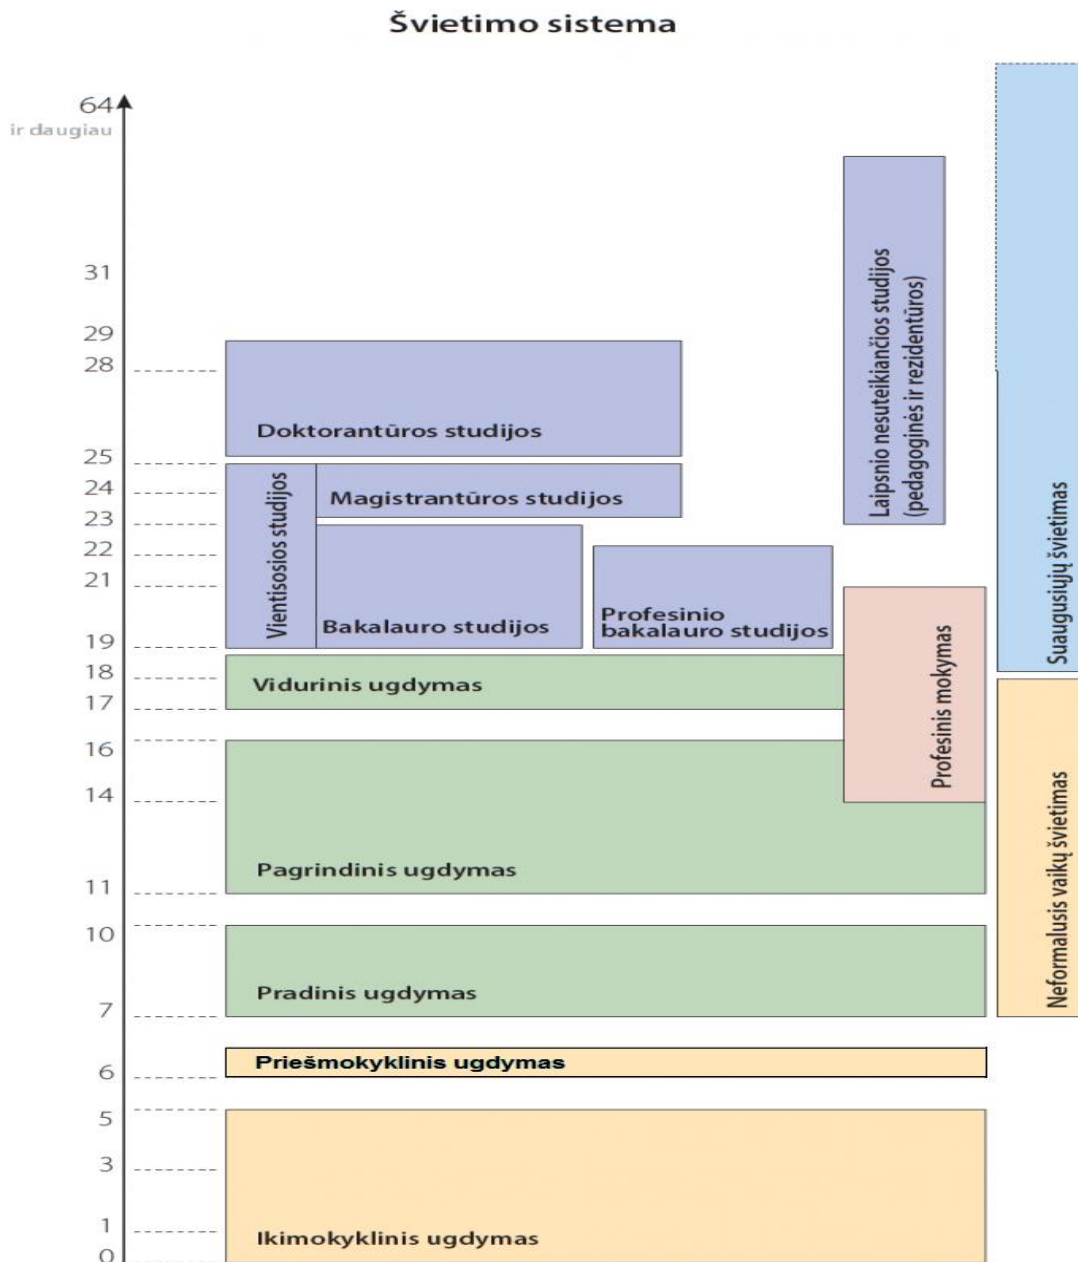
Švietimo sistema

64
ir daugiau
31
29
28
25
24
23
22
21
19
18
17
16
14
11
10
7
6
5
3
1
0

Doktorantūros studijos

Vientisosios studijos

Magistrantūros studijos

Bakalauro studijos

Profesinio bakalauro studijos

Laipsnio nesuteikiančios studijos (pedagoginės ir rezidentūros)

Suaugusiųjų švietimas

Profesinis mokymas

Vidurinis ugdymas

Pagrindinis ugdymas

Neformalusis vaikų švietimas

Pradinis ugdymas

Priešmokyklinis ugdymas

Ikimokyklinis ugdymas